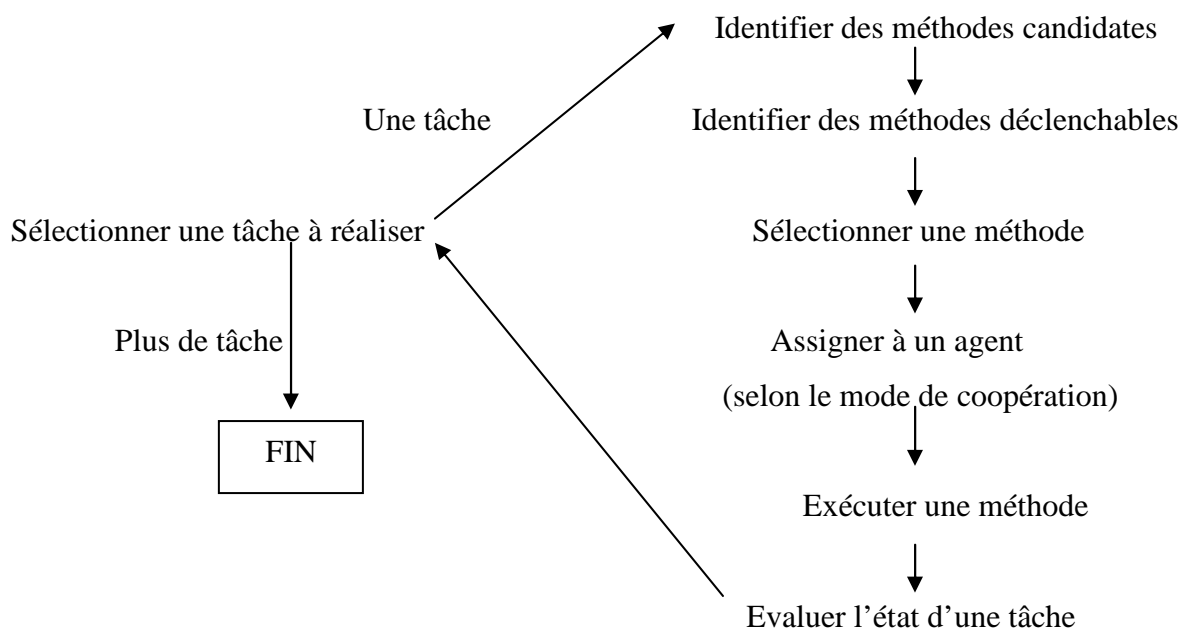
Identifier des méthodes candidates

Une tâche

Identifier des méthodes déclenchables

Sélectionner une tâche à réaliser

Sélectionner une méthode

Plus de tâche

Assigner à un agent

(selon le mode de coopération)

FIN

Exécuter une méthode

Evaluer l'état d'une tâche